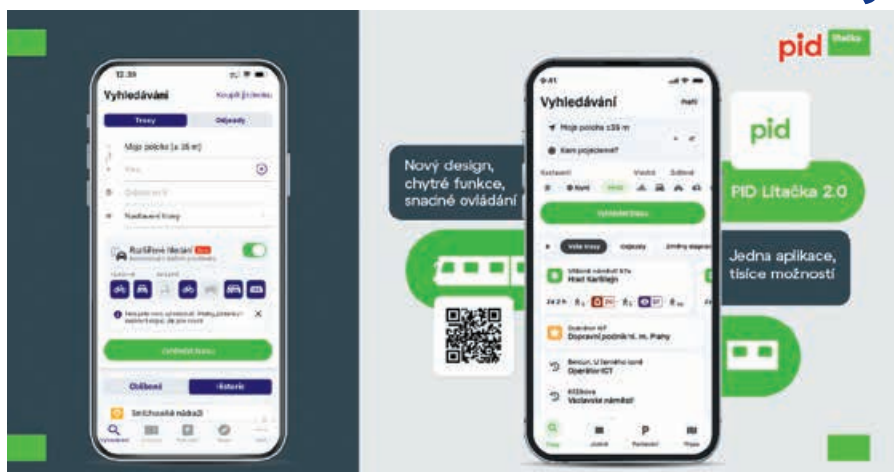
12:35

Vyhledávání

Koupit jízdenku

Trasy

Odjezdy

Moje poloha (± 35 m)

Kam

Nastavení trasy

Rozšířené hledání

Oblíbené

Historie

Smíchovské nádraží

Vyhledávání

pid

lítačka

pid

PID Lítačka 2.0

Nový design, chytré funkce, snadné ovládání

Jednа aplikace, tisíce možností

Vyhledávání

Moje poloha ±35 m

Kam pojedeme?

Vyhledat trasu

Hrad Karlštejn

Dopravní podnik hl. m. Prahy

Operátor ICT

Václavské náměstí